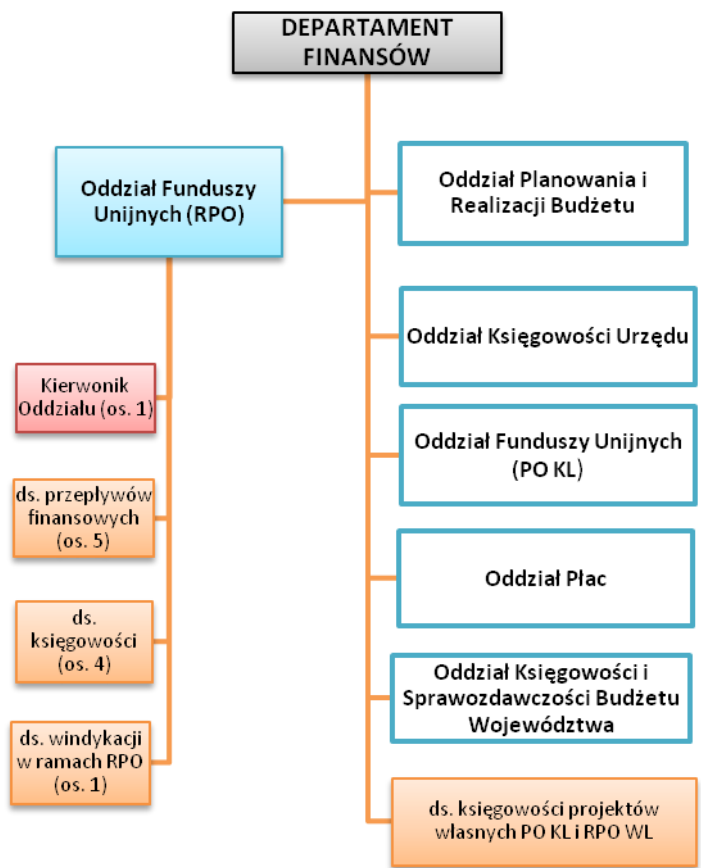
DEPARTAMENT FINANSÓW

Oddział Funduszy Unijnych (RPO)

Kierwonik Oddziału (os. 1)

ds. przepływów finansowych (os. 5)

ds. księgowości (os. 4)

ds. windykacji w ramach RPO (os. 1)

Oddział Planowania i Realizacji Budżetu

Oddział Księgowości Urzędu

Oddział Funduszy Unijnych (PO KL)

Oddział Płac

Oddział Księgowości i Sprawozdawczości Budżetu Województwa

ds. księgowości projektów własnych PO KL i RPO WL